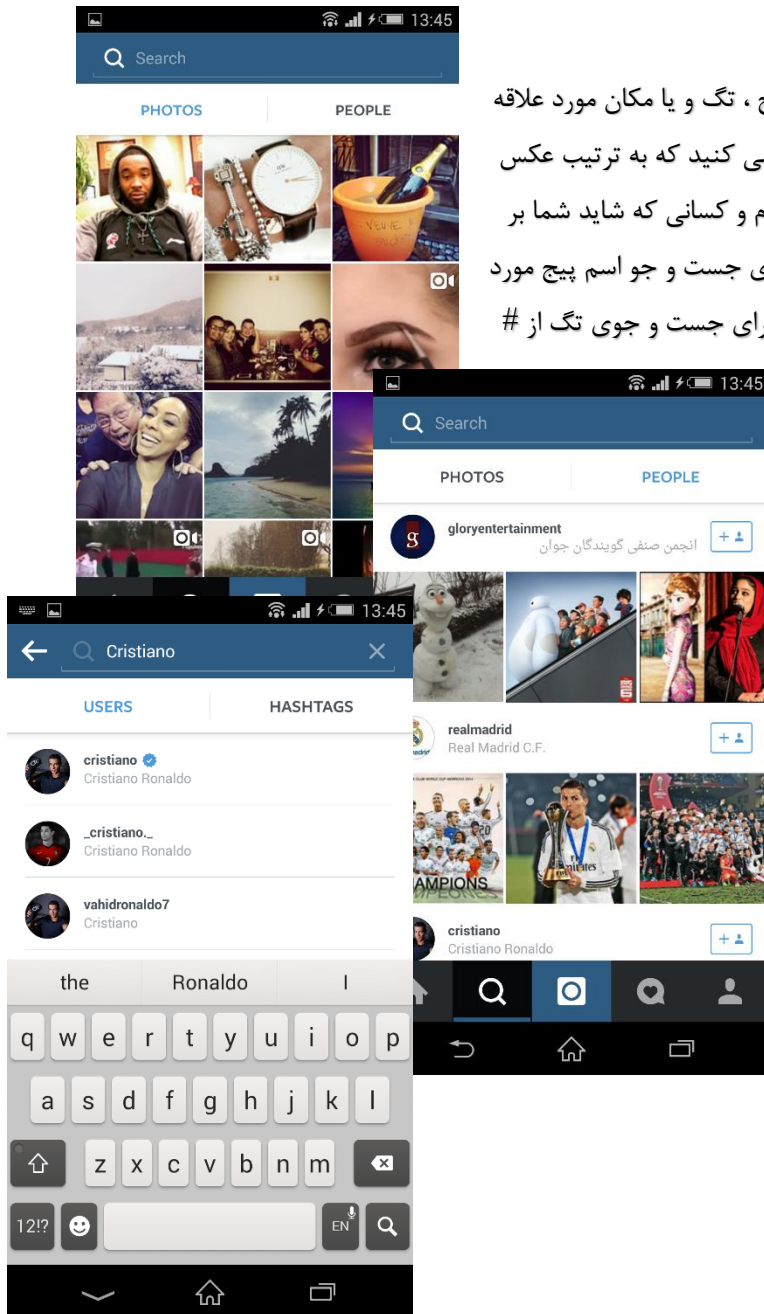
13:45

Search

PHOTOS

PEOPLE

ج ، تگ و یا مکان مورد علاقه

ی کنید که به ترتیب عکس

م و کسانی که شاید شما بر

ی جست و جو اسم پیج مورد

رای جست و جوی تگ از #

13:45

Search

PHOTOS

PEOPLE

gloryentertainment
انجمن صنفی گویندگان جوان

realmadrid
Real Madrid C.F.

cristiano
Cristiano Ronaldo

13:45

Cristiano

USERS

HASHTAGS

cristiano
Cristiano Ronaldo

_cristiano._
Cristiano Ronaldo

vahidronaldo7
Cristiano

the | Ronaldo | I

q w e r t y u i o p

a s d f g h j k l

z x c v b n m

12!? EN